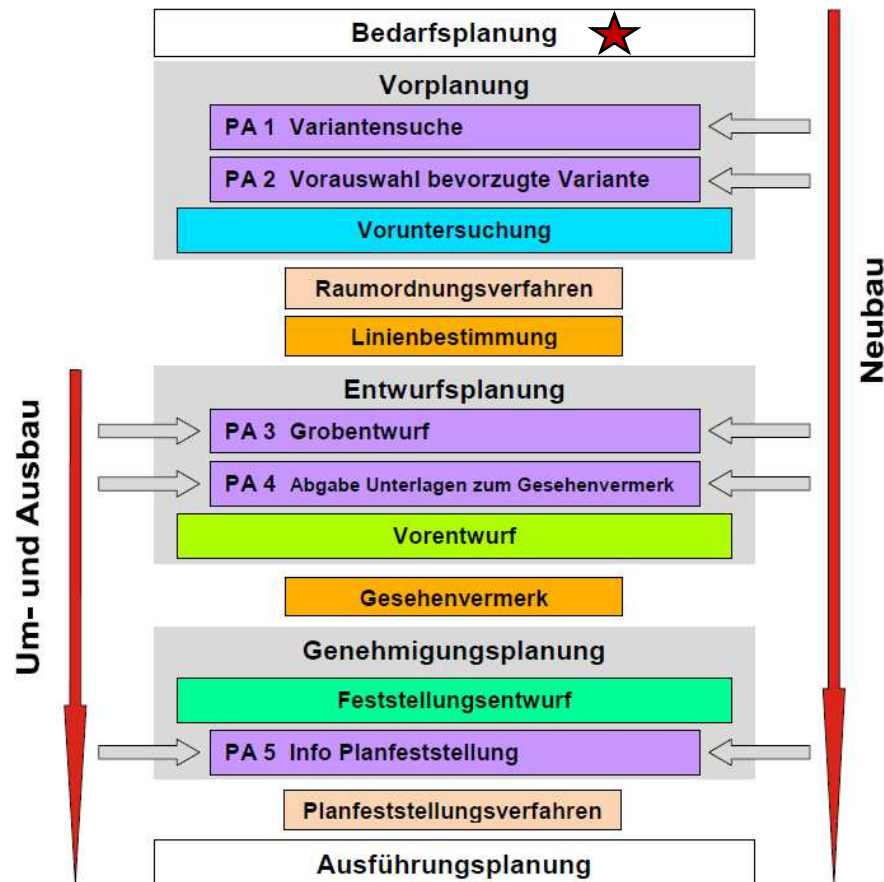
Bedarfsplanung

Vorplanung

PA 1 Variantensuche

PA 2 Vorauswahl bevorzugte Variante

Voruntersuchung

Raumordnungsverfahren

Linienbestimmung

Entwurfsplanung

PA 3 Grobentwurf

PA 4 Abgabe Unterlagen zum Gesehenvermerk

Vorentwurf

Gesehenvermerk

Genehmigungsplanung

Feststellungsentwurf

PA 5 Info Planfeststellung

Planfeststellungsverfahren

Ausführungsplanung

Neubau

Um- und Ausbau